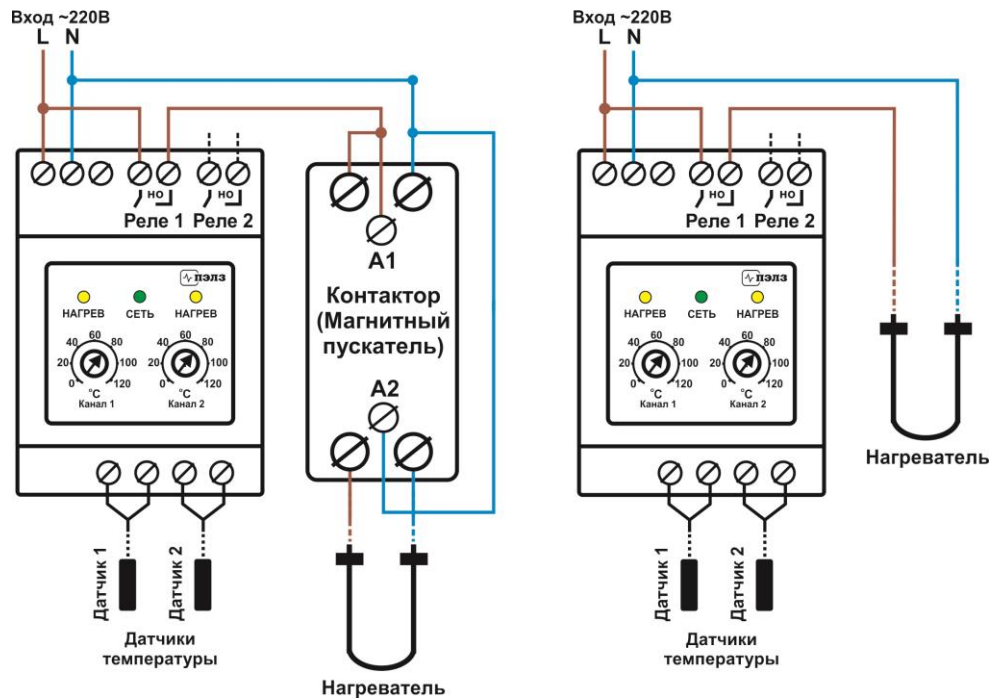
Вход ~220В
L N

НО НО
Реле 1 Реле 2

пэлз
НАГРЕВ СЕТЬ НАГРЕВ
60 40 80 20 100 0 120 °C Канал 1
60 40 80 20 100 0 120 °C Канал 2

Датчик 1 Датчик 2
Датчики температуры

A1
Контактор (Магнитный пускатель)
A2

Нагреватель

Вход ~220В
L N

НО НО
Реле 1 Реле 2

пэлз
НАГРЕВ СЕТЬ НАГРЕВ
60 40 80 20 100 0 120 °C Канал 1
60 40 80 20 100 0 120 °C Канал 2

Нагреватель

Датчик 1 Датчик 2
Датчики температуры